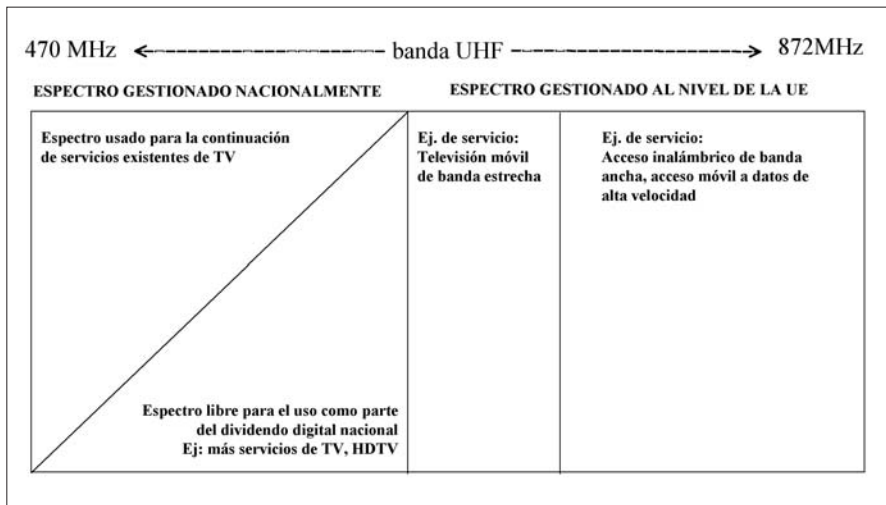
470 MHz ←------------------- banda UHF -------------------→ 872MHz

ESPECTRO GESTIONADO NACIONALMENTE

ESPECTRO GESTIONADO AL NIVEL DE LA UE

Espectro usado para la continuación de servicios existentes de TV

Espectro libre para el uso como parte del dividendo digital nacional
Ej: más servicios de TV, HDTV

Ej. de servicio:
Televisión móvil de banda estrecha

Ej. de servicio:
Acceso inalámbrico de banda ancha, acceso móvil a datos de alta velocidad